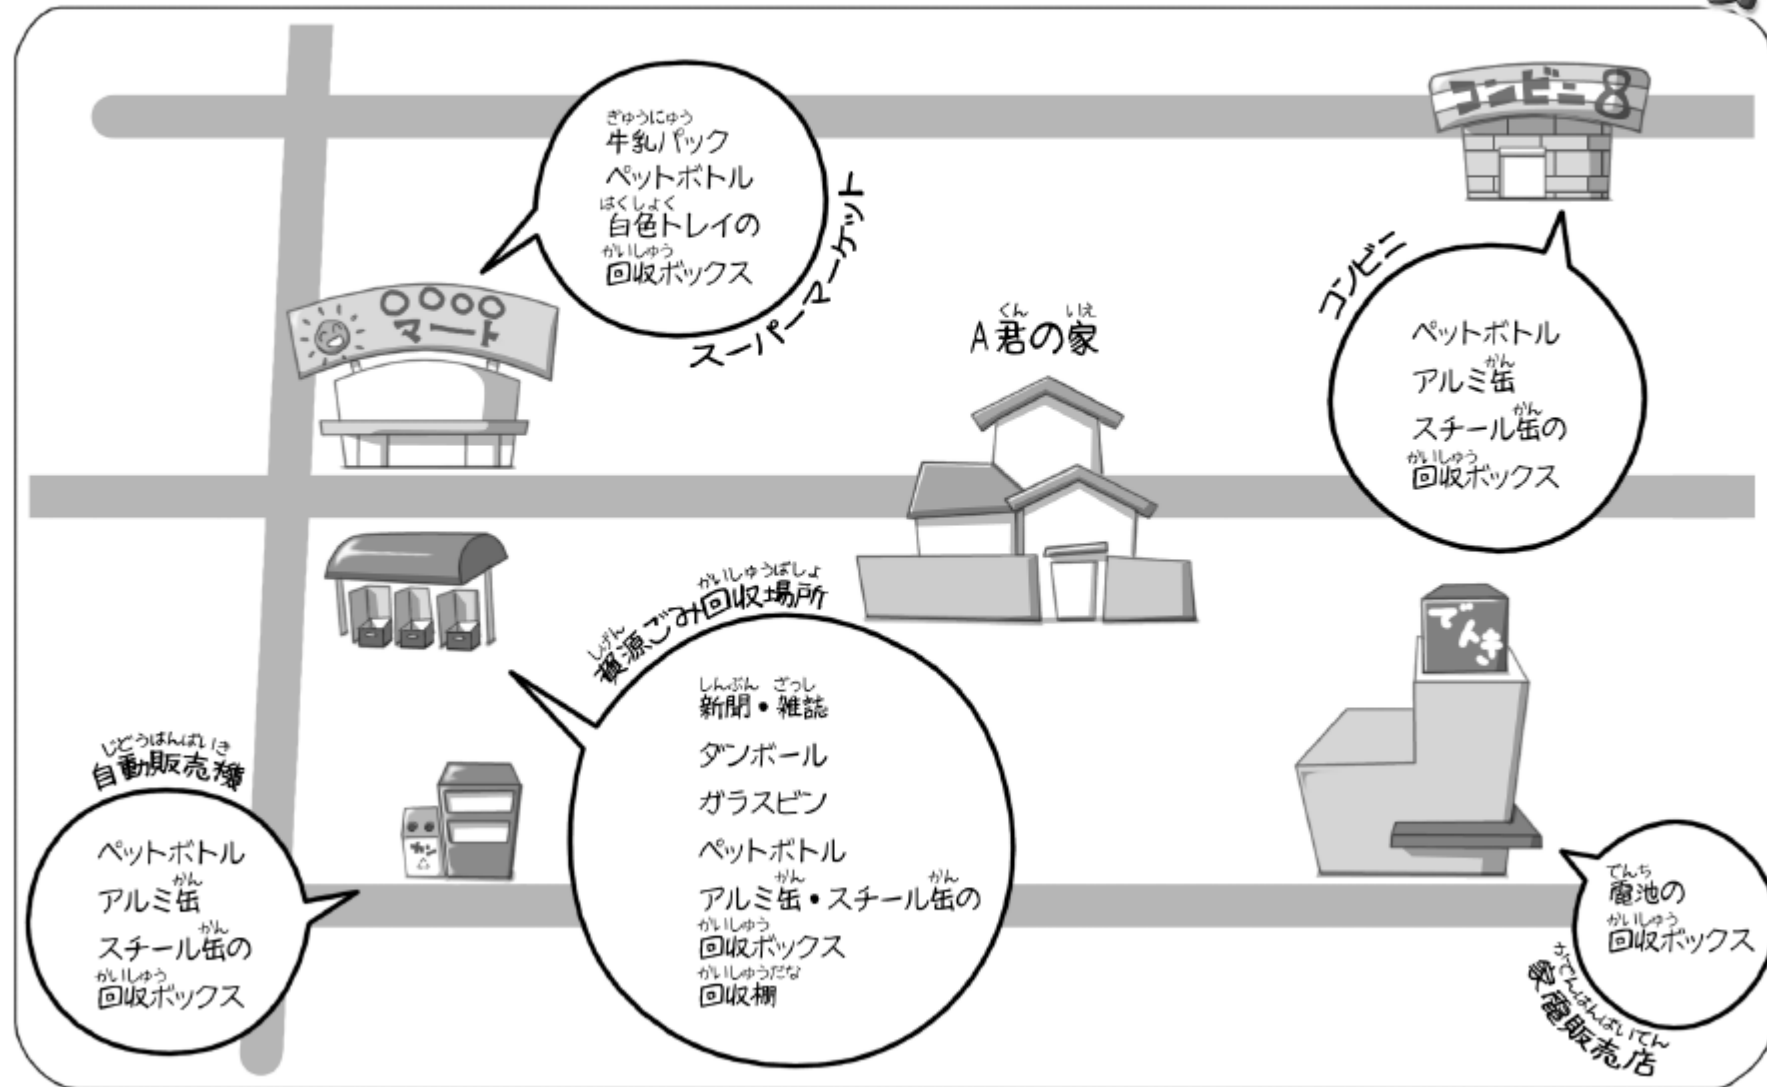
コンビニ8

ぎゅうにゅう
牛乳パック
ペットボトル
はくしょく
白色トレイの
かいしゅう
回収ボックス

○○○○
マート

スーパーマーケット

くん いえ
A君の家

コンビニ

ペットボトル
かん
アルミ缶
かん
スチール缶の
かいしゅう
回収ボックス

しげん かいしゅうばしょ
資源ごみ回収場所

でんき

しんぶん ざっし
新聞・雑誌
ダンボール
ガラスビン
ペットボトル
かん かん
アルミ缶・スチール缶の
かいしゅう
回収ボックス
かいしゅうだな
回収棚

じどうはんばいき
自動販売機

ペットボトル
かん
アルミ缶
かん
スチール缶の
かいしゅう
回収ボックス

カン

でんち
電池の
かいしゅう
回収ボックス

かでんはんばいてん
家電販売店